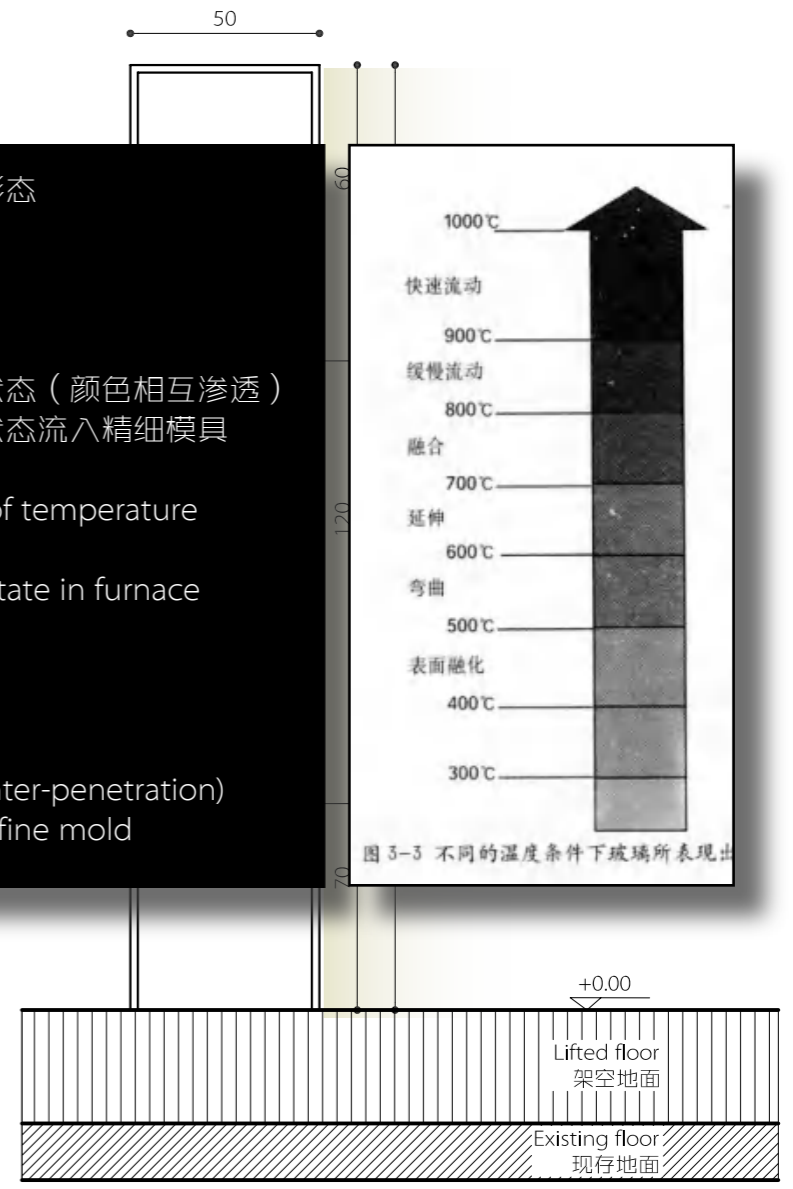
50

形态

状态（颜色相互渗透）
状态流入精细模具

of temperature

tate in furnace

nter-penetration)
fine mold

60

120

70

1000℃
快速流动
900℃
缓慢流动
800℃
融合
700℃
延伸
600℃
弯曲
500℃
表面融化
400℃
300℃

图 3-3 不同的温度条件下玻璃所表现出

+0.00

Lifted floor
架空地面

Existing floor
现存地面